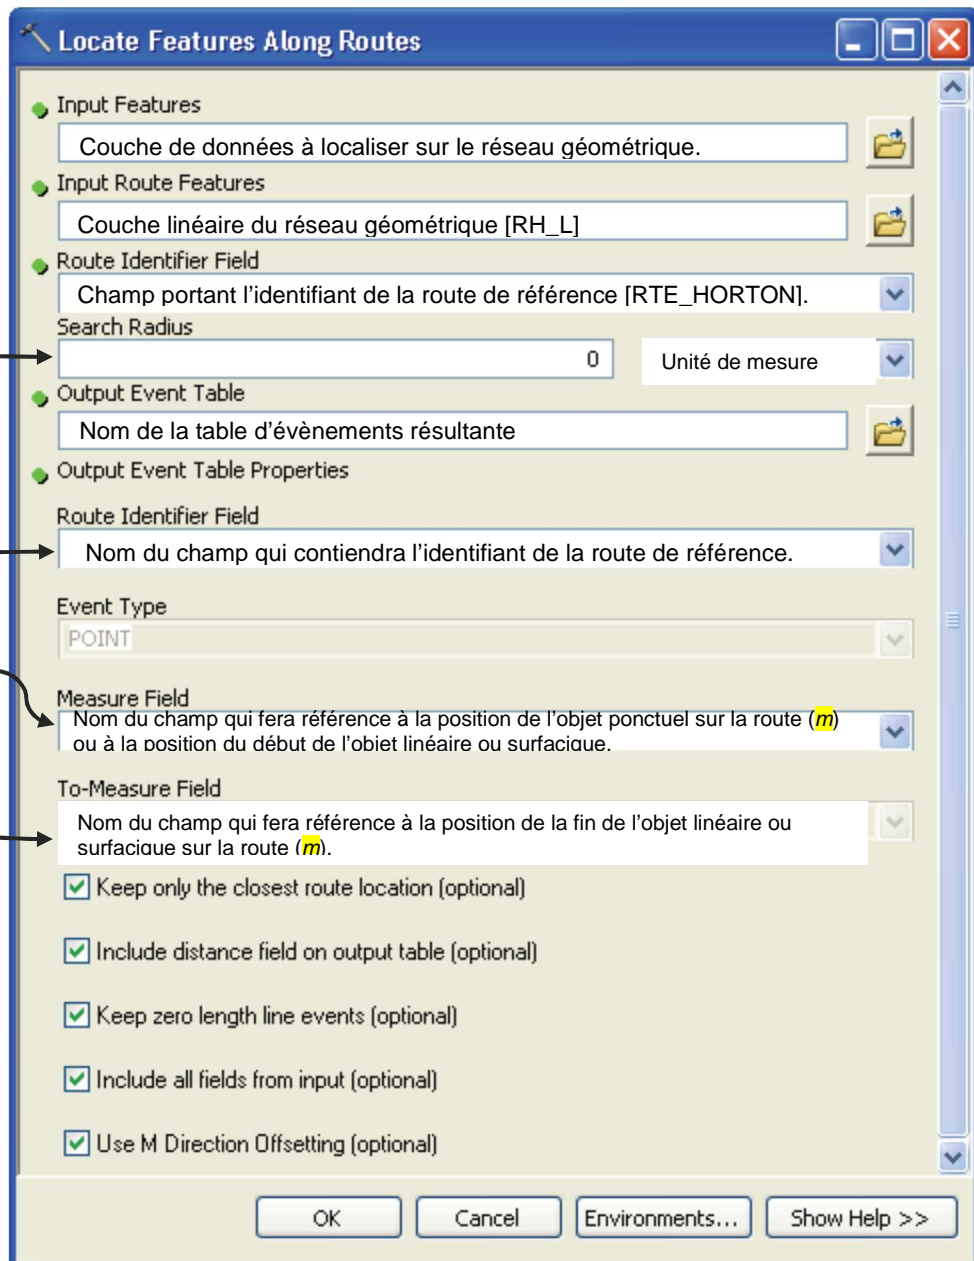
Locate Features Along Routes

Input Features
Couche de données à localiser sur le réseau géométrique.
Input Route Features
Couche linéaire du réseau géométrique [RH_L]
Route Identifier Field
Champ portant l'identifiant de la route de référence [RTE_HORTON].
Search Radius
0
Unité de mesure
Output Event Table
Nom de la table d'évènements résultante
Output Event Table Properties

Route Identifier Field
Nom du champ qui contiendra l'identifiant de la route de référence.

Event Type
POINT

Measure Field
Nom du champ qui fera référence à la position de l'objet ponctuel sur la route (*m*) ou à la position du début de l'objet linéaire ou surfacique.

To-Measure Field
Nom du champ qui fera référence à la position de la fin de l'objet linéaire ou surfacique sur la route (*m*).

Keep only the closest route location (optional)

Include distance field on output table (optional)

Keep zero length line events (optional)

Include all fields from input (optional)

Use M Direction Offsetting (optional)

OK Cancel Environments... Show Help >>